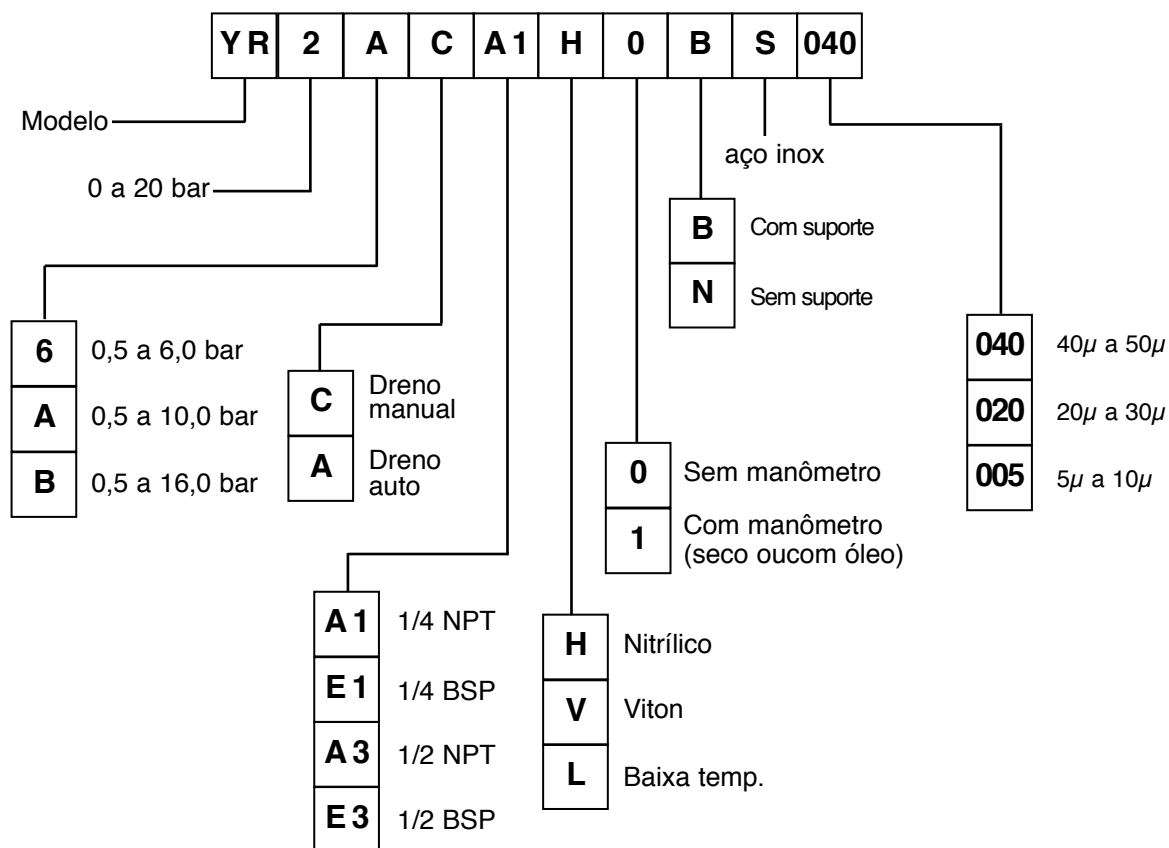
| YR | 2 | A | C | A1 | H | 0 | B | S | 040 |
|---|---|---|---|---|---|---|---|---|---|

Modelo

0 a 20 bar

aço inox

B Com suporte
N Sem suporte

6 0,5 a 6,0 bar
A 0,5 a 10,0 bar
B 0,5 a 16,0 bar

C Dreno manual
A Dreno auto

0 Sem manômetro
1 Com manômetro (seco oucom óleo)

040 $40\mu$ a $50\mu$
020 $20\mu$ a $30\mu$
005 $5\mu$ a $10\mu$

A1 1/4 NPT
E1 1/4 BSP
A3 1/2 NPT
E3 1/2 BSP

H Nitrílico
V Viton
L Baixa temp.